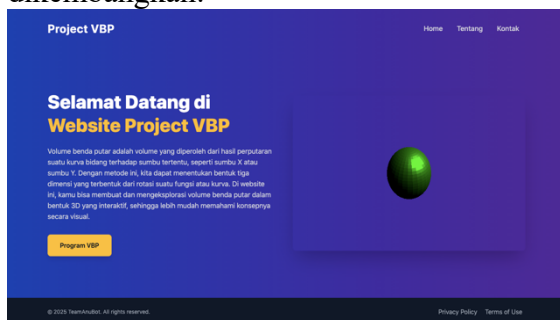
dikembangkan.

Project VBP

Home Tentang Kontak

Selamat Datang di
Website Project VBP

Volume benda putar adalah volume yang diperoleh dari hasil perputaran suatu kurva bidang terhadap sumbu tertentu, seperti sumbu X atau sumbu Y. Dengan metode ini, kita dapat menentukan bentuk tiga dimensi yang terbentuk dari rotasi suatu fungsi atau kurva. Di website ini, kamu bisa membuat dan mengeksplorasi volume benda putar dalam bentuk 3D yang interaktif, sehingga lebih mudah memahami konsepnya secara visual.

Program VBP

© 2025 TeamAndIlot. All rights reserved.

Privacy Policy Terms of Use